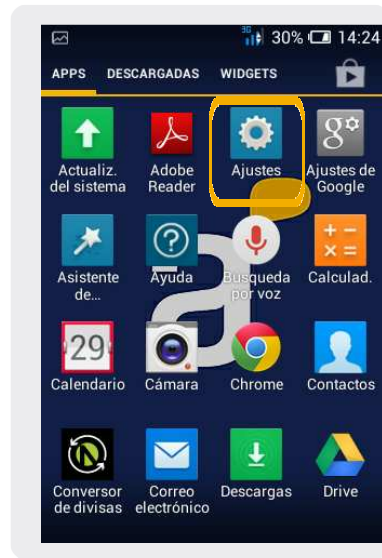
3G 30% 14:24

APPS DESCARGADAS WIDGETS

Actualiz. del sistema
Adobe Reader
Ajustes
Ajustes de Google

Asistente de...
Ayuda
Búsqueda por voz
Calculad.

29
Calendario
Cámara
Chrome
Contactos

Conversor de divisas
Correo electrónico
Descargas
Drive